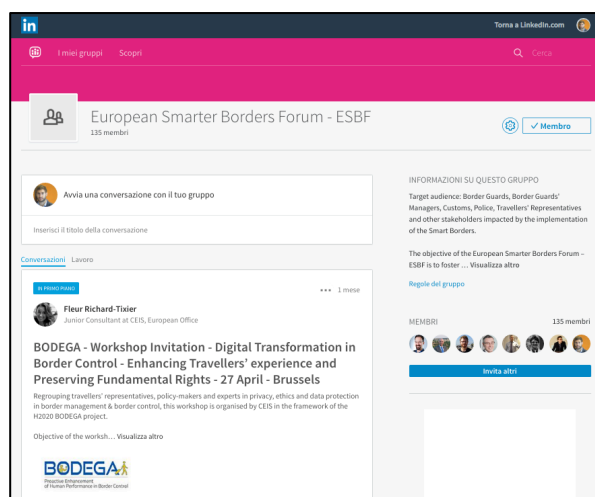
in

Torna a LinkedIn.com

I miei gruppi Scopri

Cerca

European Smarter Borders Forum - ESBF
135 membri

✓ Membro

Avvia una conversazione con il tuo gruppo

Inserisci il titolo della conversazione

Conversazioni Lavoro

IN PRIMO PIANO

••• 1 mese

Fleur Richard-Tixier
Junior Consultant at CEIS, European Office

BODEGA - Workshop Invitation - Digital Transformation in Border Control - Enhancing Travellers' experience and Preserving Fundamental Rights - 27 April - Brussels

Regrouping travellers' representatives, policy-makers and experts in privacy, ethics and data protection in border management & border control, this workshop is organised by CEIS in the framework of the H2020 BODEGA project.

Objective of the worksh... Visualizza altro

BODEGA
Proactive Enhancement of Human Performance in Border Control

INFORMAZIONI SU QUESTO GRUPPO

Target audience: Border Guards, Border Guards' Managers, Customs, Police, Travellers' Representatives and other stakeholders impacted by the implementation of the Smart Borders.

The objective of the European Smarter Borders Forum – ESBF is to foster ... Visualizza altro

Regole del gruppo

MEMBRI

135 membri

Invita altri